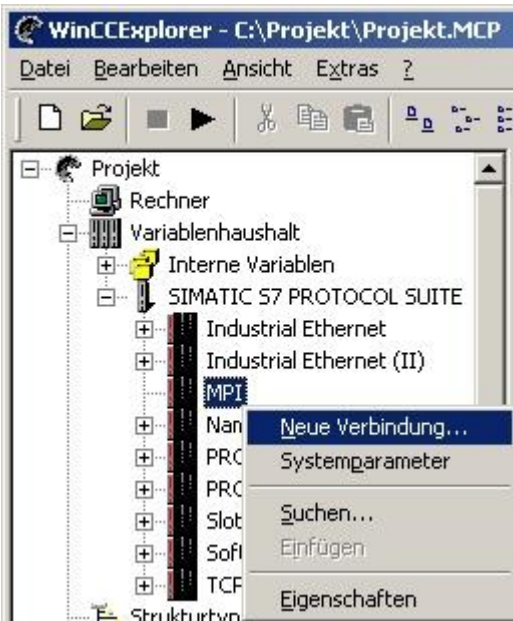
WinCCExplorer - C:\Projekt\Projekt.MCP

Datei Bearbeiten Ansicht Extras ?

Projekt
Rechner
Variablenhaushalt
Interne Variablen
SIMATIC S7 PROTOCOL SUITE
Industrial Ethernet
Industrial Ethernet (II)
MPI
Nam
PRO
PRO
Slot
Soft
TCP
Strukturtyp

Neue Verbindung...
Systemparameter
Suchen...
Einfügen
Eigenschaften